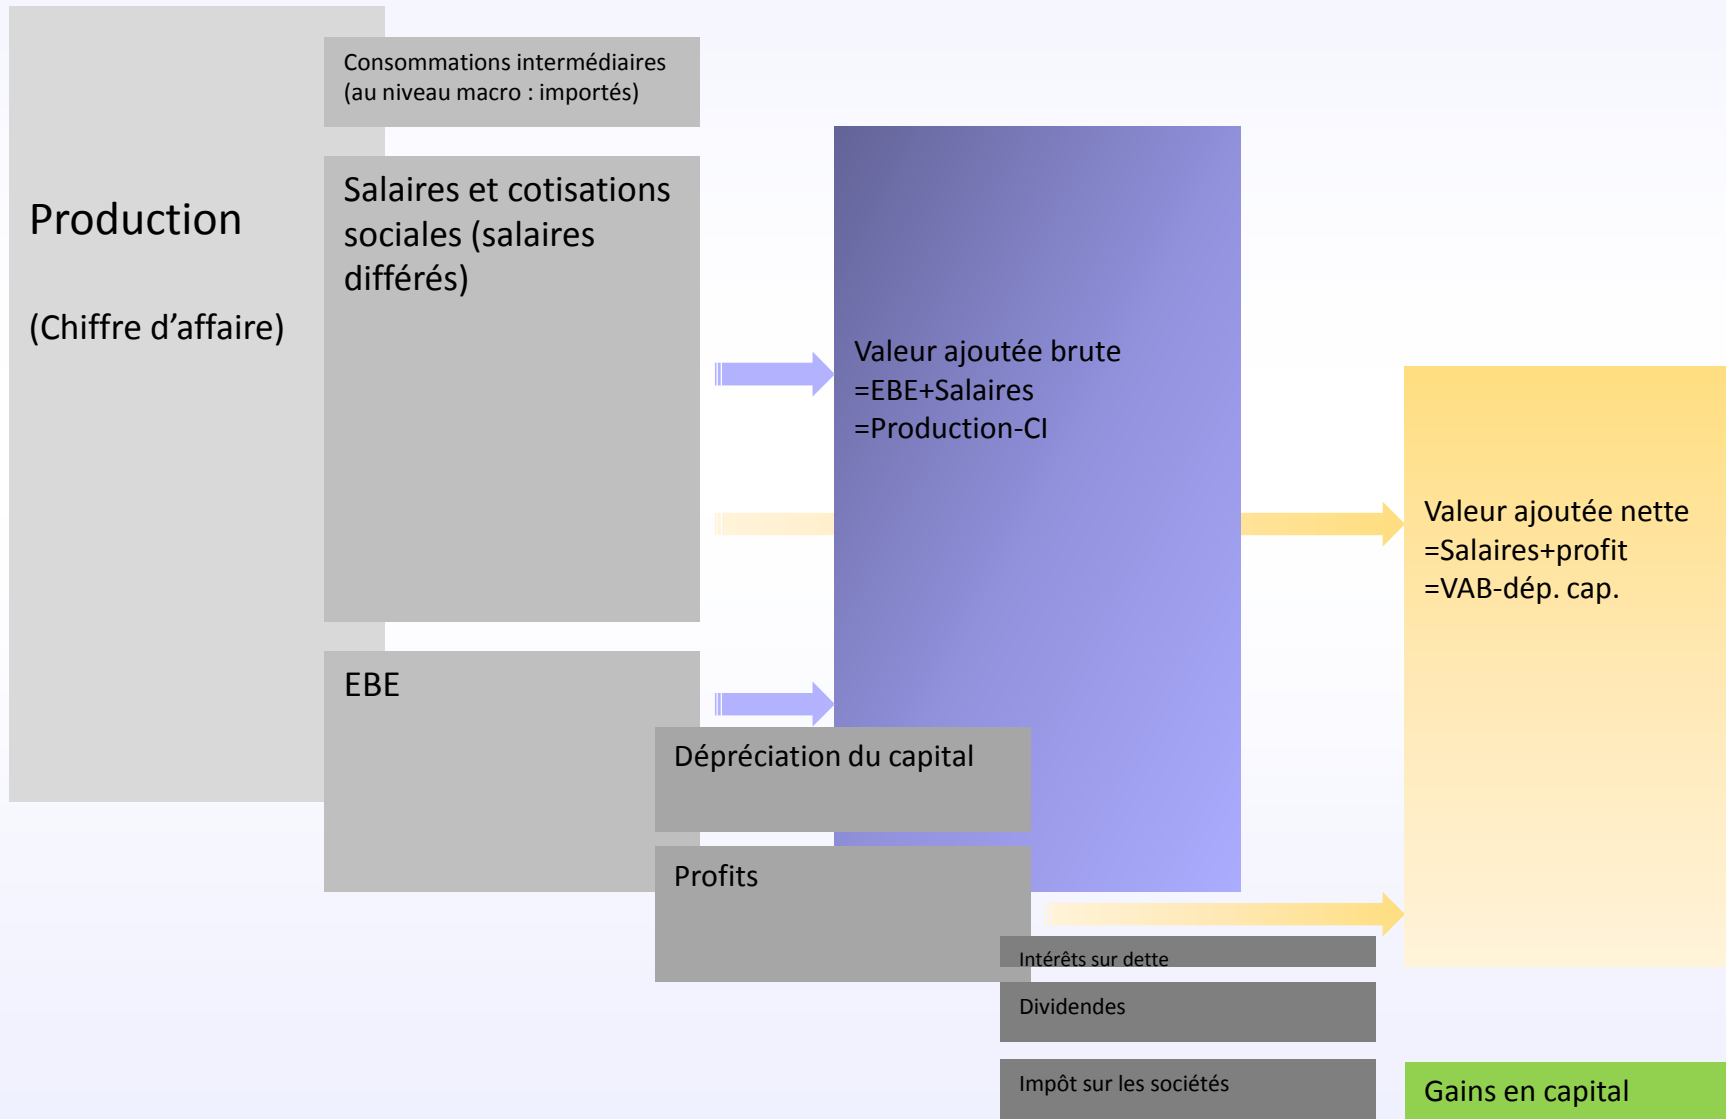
Production

(Chiffre d’affaire)

Consommations intermédiaires (au niveau macro : importés)

Salaires et cotisations sociales (salaires différés)

EBE

Valeur ajoutée brute
=EBE+Salaires
=Production-CI

Valeur ajoutée nette
=Salaires+profit
=VAB-dép. cap.

Dépréciation du capital

Profits

Intérêts sur dette

Dividendes

Impôt sur les sociétés

Gains en capital